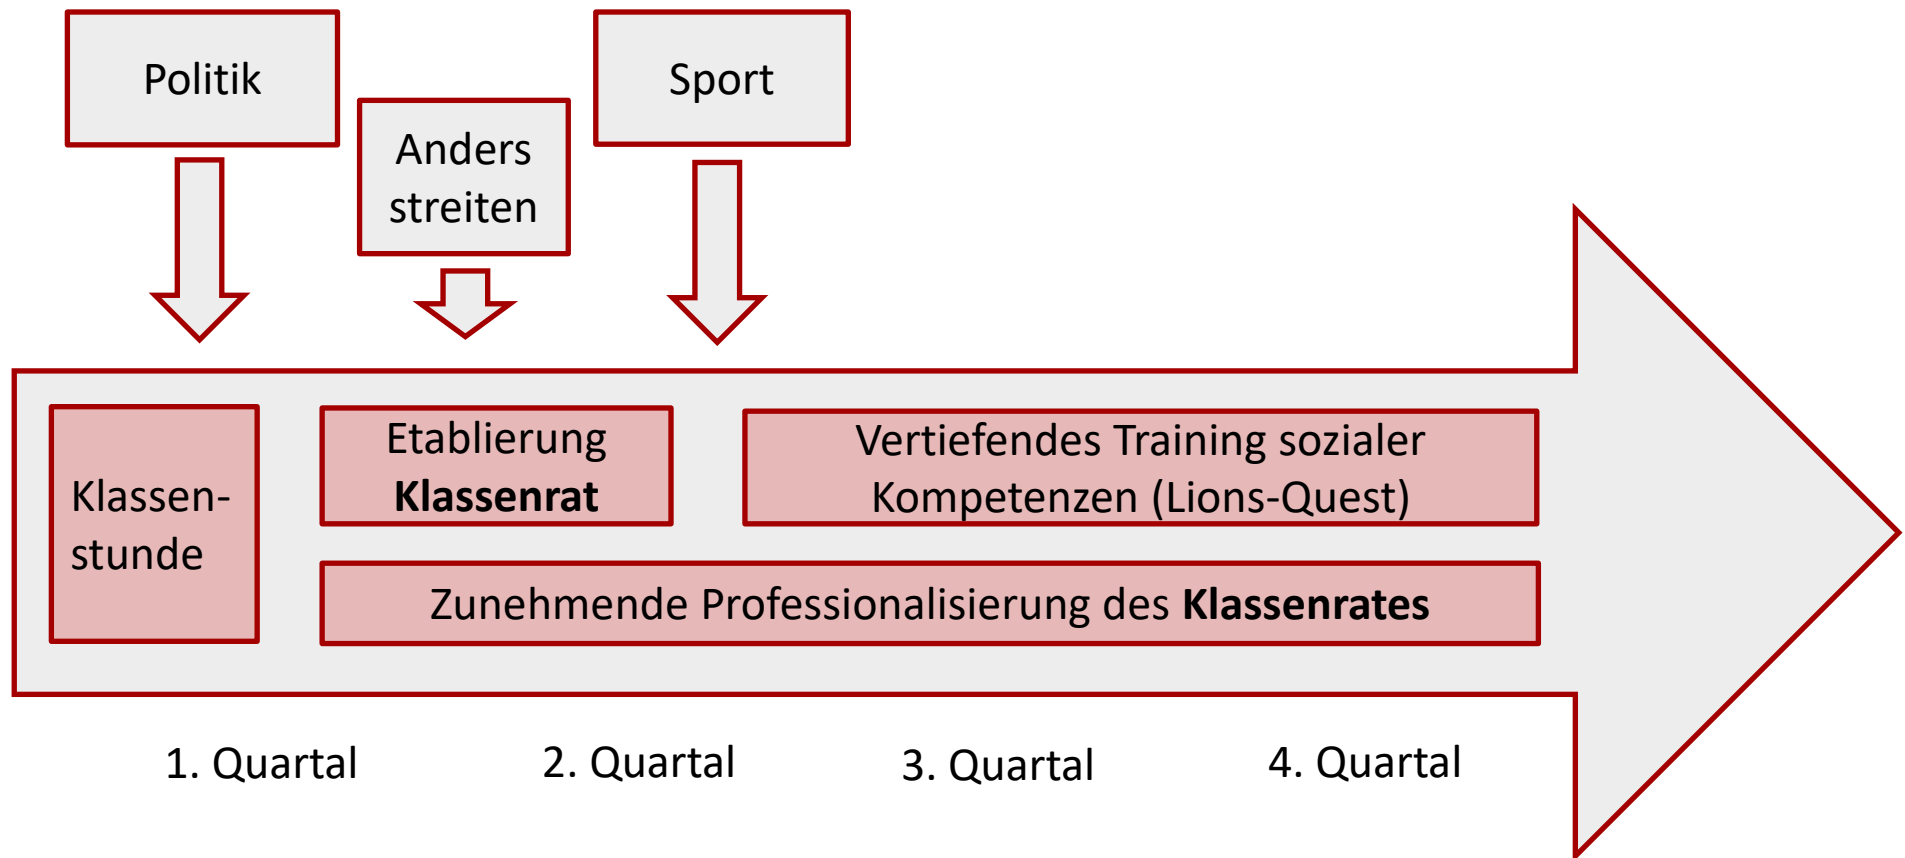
Politik

Anders streiten

Sport

Klassen-stunde

Etablierung **Klassenrat**

Vertiefendes Training sozialer Kompetenzen (Lions-Quest)

Zunehmende Professionalisierung des **Klassenrates**

1. Quartal

2. Quartal

3. Quartal

4. Quartal